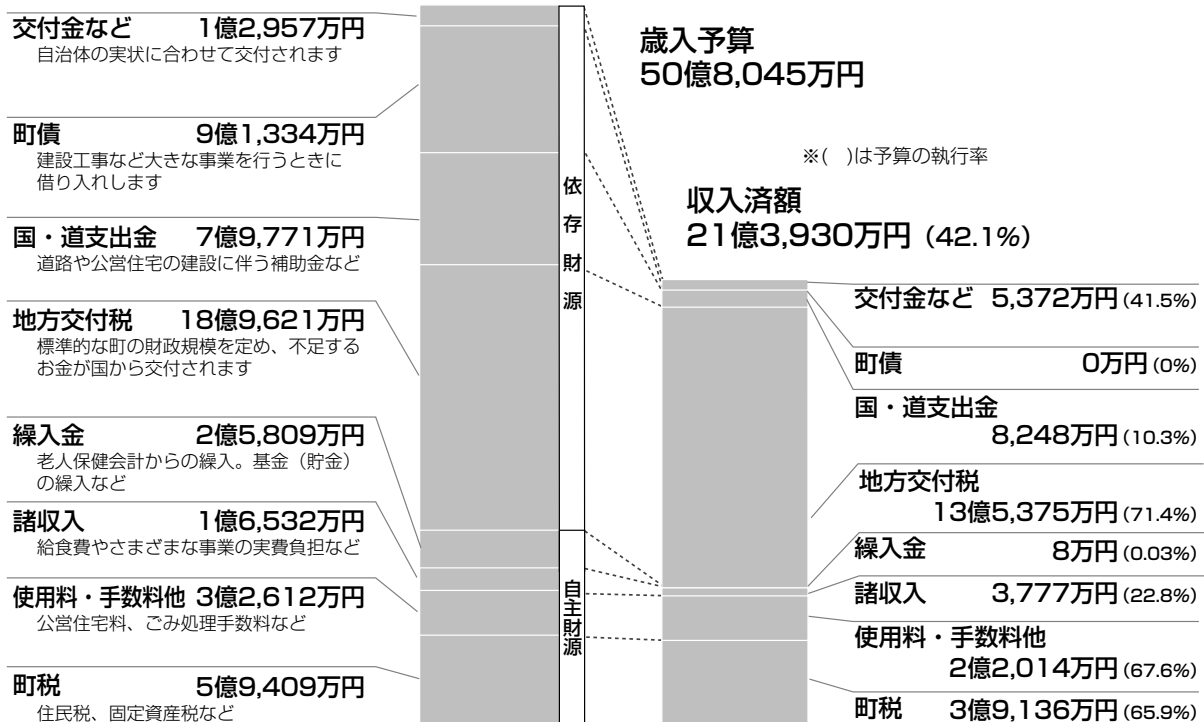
交付金など　1億2,957万円
自治体の実状に合わせて交付されます

町債　9億1,334万円
建設工事など大きな事業を行うときに借り入れします

国・道支出金　7億9,771万円
道路や公営住宅の建設に伴う補助金など

地方交付税　18億9,621万円
標準的な町の財政規模を定め、不足するお金が国から交付されます

繰入金　2億5,809万円
老人保健会計からの繰入。基金（貯金）の繰入など

諸収入　1億6,532万円
給食費やさまざまな事業の実費負担など

使用料・手数料他　3億2,612万円
公営住宅料、ごみ処理手数料など

町税　5億9,409万円
住民税、固定資産税など

依存財源

自主財源

歳入予算
50億8,045万円

※(　)は予算の執行率

収入済額
21億3,930万円（42.1%）

交付金など　5,372万円 (41.5%)

町債　0万円 (0%)

国・道支出金
8,248万円 (10.3%)

地方交付税
13億5,375万円 (71.4%)

繰入金　8万円 (0.03%)

諸収入　3,777万円 (22.8%)

使用料・手数料他
2億2,014万円 (67.6%)

町税　3億9,136万円 (65.9%)